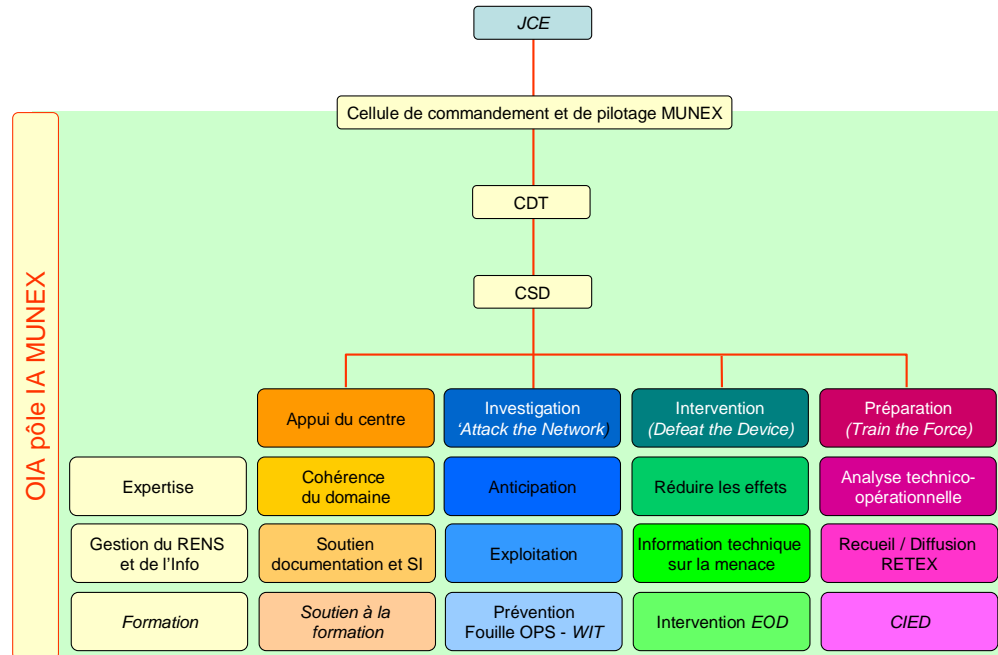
JCE

Cellule de commandement et de pilotage MUNEX

CDT

CSD

OIA pôle IA MUNEX

| | Appui du centre | Investigation 'Attack the Network) | Intervention (Defeat the Device) | Préparation (Train the Force) |
|---|---|---|---|---|
| Expertise | Cohérence du domaine | Anticipation | Réduire les effets | Analyse technico-opérationnelle |
| Gestion du RENS et de l'Info | Soutien documentation et SI | Exploitation | Information technique sur la menace | Recueil / Diffusion RETEX |
| Formation | Soutien à la formation | Prévention Fouille OPS - WIT | Intervention EOD | CIED |